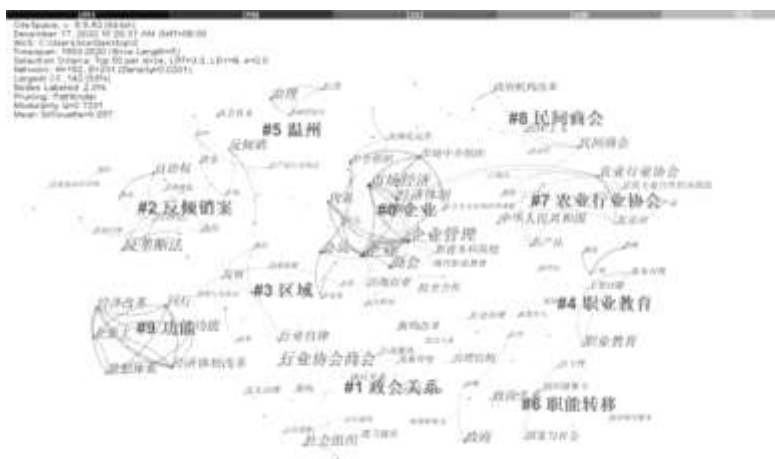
CiteSpace, v. 5.5.R2 (64-bit)
December 17, 2020 10:26:57 AM GMT+08:00
WoS: C:\Users\Desktop\
Timespan: 1993-2020 (Slice Length=1)
Selection Criteria: Top 50 per slice, LRF=3.0, LBY=8, e=2.0
Network: N=162, E=231 (Density=0.0201)
Largest CC: 142 (88%)
Nodes Labeled: 2.0%
Pruning: Pathfinder
Modularity Q=0.7231
Mean Silhouette=0.897

#5 温州

#8 民间商会

民间商会

#2 反倾销案

反倾销

#0 企业

市场经济

企业管理

商会

行业协会

#7 农业行业协会

农业行业协会

反垄断法

#3 区域

#4 职业教育

#9 功能

职业教育

行业自律

行业协会商会

#1 政会关系

#6 职能转移

社会组织

政府